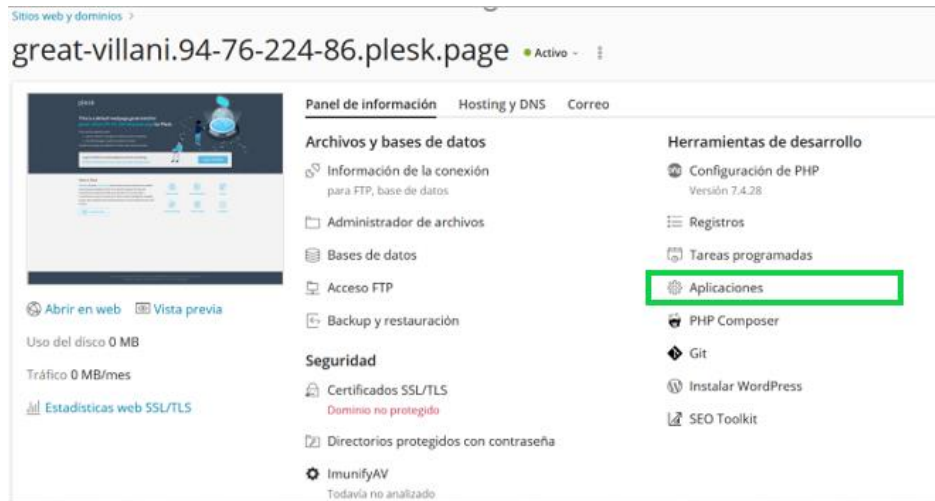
Sitios web y dominios >

great-villani.94-76-224-86.plesk.page • Activo ˅

Abrir en web  Vista previa

Uso del disco 0 MB

Tráfico 0 MB/mes

Estadísticas web SSL/TLS

Panel de información  Hosting y DNS  Correo

Archivos y bases de datos

Información de la conexión
para FTP, base de datos

Administrador de archivos

Bases de datos

Acceso FTP

Backup y restauración

Seguridad

Certificados SSL/TLS
Dominio no protegido

Directorios protegidos con contraseña

ImunifyAV
Todavía no analizado

Herramientas de desarrollo

Configuración de PHP
Versión 7.4.28

Registros

Tareas programadas

Aplicaciones

PHP Composer

Git

Instalar WordPress

SEO Toolkit